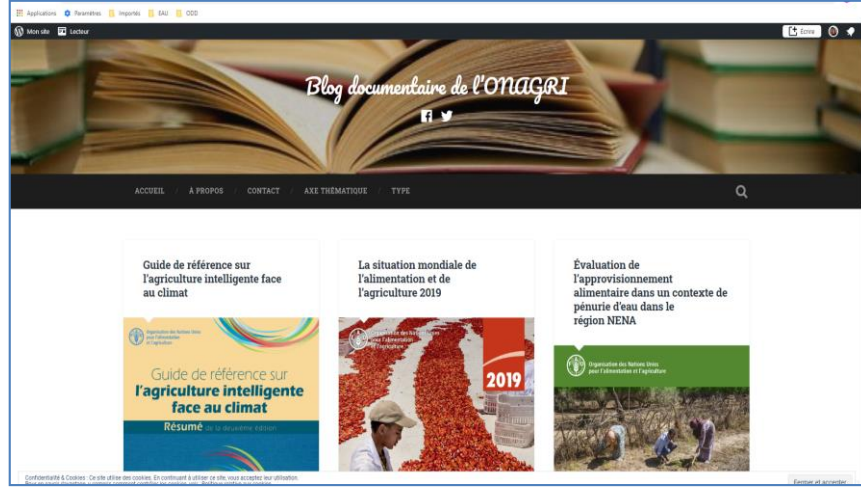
Applications Paramètres Importés EAU ODD

Mon site Lecteur

Écrire

Blog documentaire de l'ONAGRI

ACCUEIL / À PROPOS / CONTACT / AXE THÉMATIQUE / TYPE

Guide de référence sur l'agriculture intelligente face au climat

Organisation des Nations Unies pour l'alimentation et l'agriculture

Guide de référence sur l'agriculture intelligente face au climat

Résumé de la deuxième édition

La situation mondiale de l'alimentation et de l'agriculture 2019

Organisation des Nations Unies pour l'alimentation et l'agriculture

2019

Évaluation de l'approvisionnement alimentaire dans un contexte de pénurie d'eau dans le région NENA

Organisation des Nations Unies pour l'alimentation et l'agriculture

Confidentialité & Cookies : Ce site utilise des cookies. En continuant à utiliser ce site, vous acceptez leur utilisation. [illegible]

Fermer et accepter